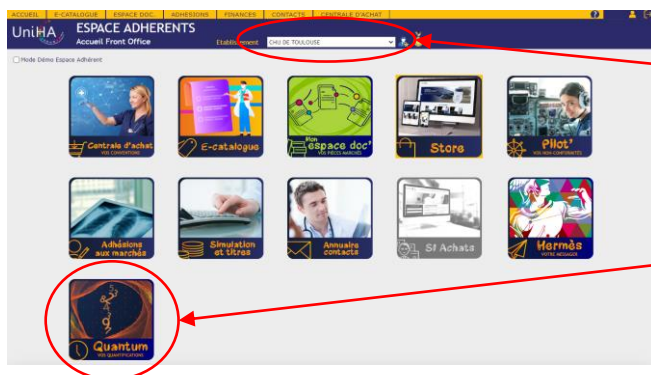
ACCUEIL | E-CATALOGUE | ESPACE DOC | ADHESIONS | FINANCES | CONTACTS | CENTRALE D'ACHAT

UniHA ESPACE ADHERENTS
Accueil Front Office

Etablissement CHU DE TOULOUSE

Mode Démo Espace Adhérent

Centrale d'achat
VOS CONVENTIONS

E-catalogue

Mon espace doc'
VOS PIÈCES MARCHÉS

Store

Pilot'
VOS NON CONFORMITÉS

Adhésions aux marchés

Simulation et titres

Annuaire contacts

SI Achats

Hermès
VOTRE MESSAGE

Quantum
VOS QUANTIFICATIONS